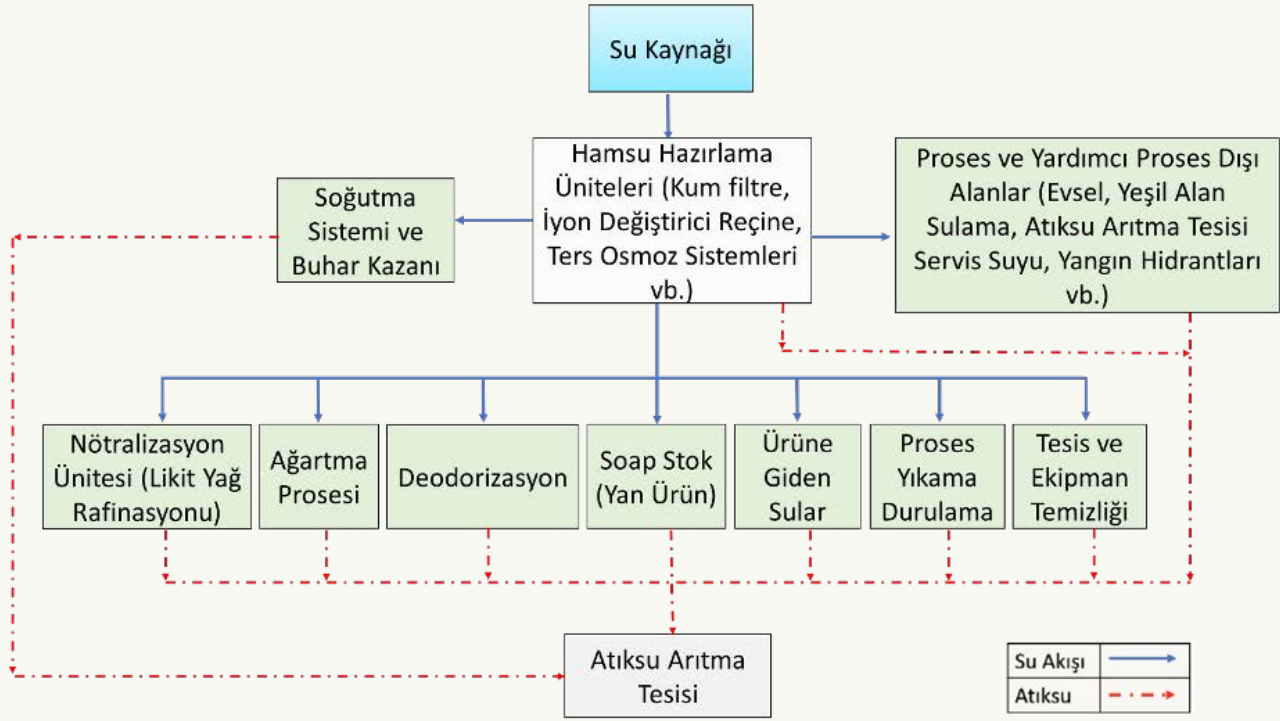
Su Kaynağı

Hamsu Hazırlama Üniteleri (Kum filtre, İyon Değiştirici Reçine, Ters Osmoz Sistemleri vb.)

Soğutma Sistemi ve Buhar Kazanı

Proses ve Yardımcı Proses Dışı Alanlar (Evsel, Yeşil Alan Sulama, Atıksu Arıtma Tesisi Servis Suyu, Yangın Hidrantları vb.)

Nötralizasyon Ünitesi (Likit Yağ Rafinasyonu)

Ağartma Prosesi

Deodorizasyon

Soap Stok (Yan Ürün)

Ürüne Giden Sular

Proses Yıkama Durulama

Tesis ve Ekipman Temizliği

Atıksu Arıtma Tesisi

| Su Akışı | |
|---|---|
| Atıksu | |